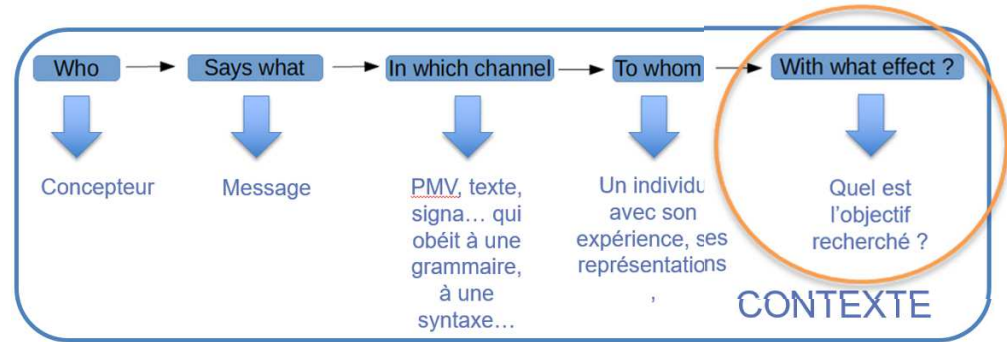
Who → Says what → In which channel → To whom → With what effect ?

Concepteur

Message

PMV, texte, signa… qui obéit à une grammaire, à une syntaxe…

Un individu avec son expérience, ses représentations ,

Quel est l'objectif recherché ?

CONTEXTE